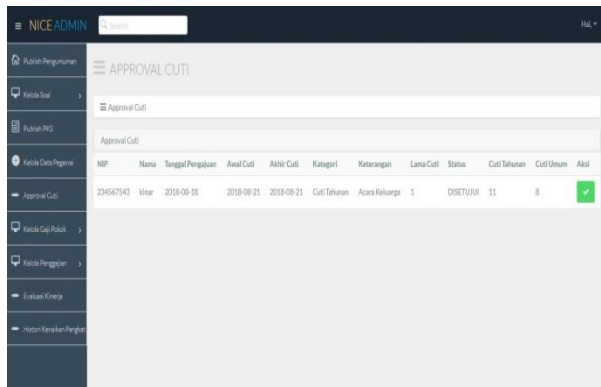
≡ NICE ADMIN Search Hal ▾

Publish Pengumuman
Kelola Soal ›
Publish PKG
Kelola Data Pegawai
Approval Cuti
Kelola Gaji Pokok ›
Kelola Penggajian ›
Evaluasi Kinerja
Histori Kenaikan Pangkat

≡ APPROVAL CUTI

≡ Approval Cuti

Approval Cuti

| NIP | Nama | Tanggal Pengajuan | Awal Cuti | Akhir Cuti | Kategori | Keterangan | Lama Cuti | Status | Cuti Tahunan | Cuti Umum | Aksi |
|---|---|---|---|---|---|---|---|---|---|---|---|
| 234567543 | kinar | 2018-08-18 | 2018-08-21 | 2018-08-21 | Cuti Tahunan | Acara Keluarga | 1 | DISETUJUI | 11 | 8 | ✓ |